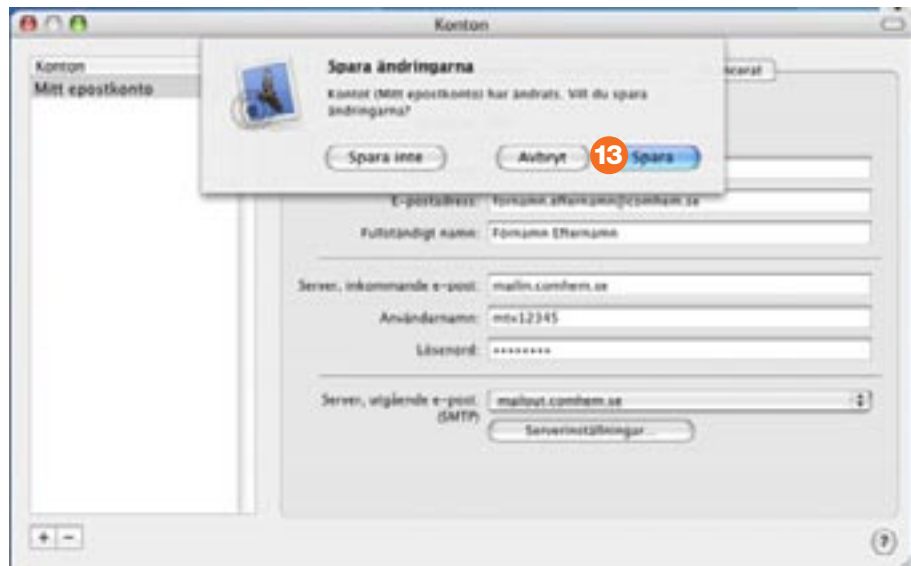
Konton

Konton
Mitt epostkonto

Spara ändringarna
Kontot (Mitt epostkonto) har ändrats. Vill du spara ändringarna?

Spara inte
Avbryt
13
Spara

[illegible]cerat

E-postadress: fornamn.efternamn@comhem.se
Fullständigt namn: Förnamn Efternamn

Server, inkommande e-post: mailin.comhem.se
Användarnamn: mtx12345
Lösenord: ••••••••

Server, utgående e-post (SMTP): mailout.comhem.se
Serverinställningar...

+ −

?